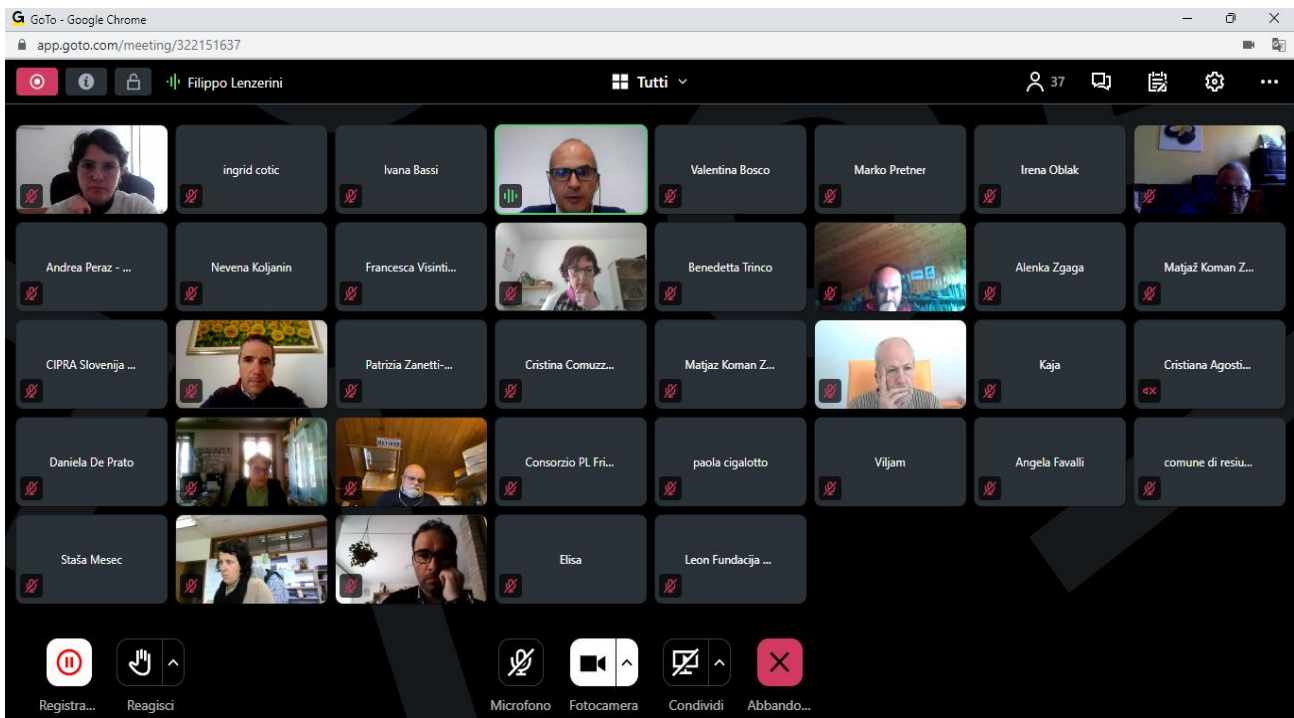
GoTo - Google Chrome
app.goto.com/meeting/322151637

Filippo Lenzerini
Tutti
37

ingrid cotic
Ivana Bassi
Valentina Bosco
Marko Pretner
Irena Oblak
Andrea Peraz - ...
Nevena Koljanin
Francesca Visinti...
Benedetta Trinco
Alenka Zgaga
Matjaž Koman Z...
CIPRA Slovenija ...
Patrizia Zanetti-...
Cristina Comuzz...
Matjaz Koman Z...
Kaja
Cristiana Agosti...
Daniela De Prato
Consorzio PL Fri...
paola cigalotto
Viljam
Angela Favalli
comune di resiu...
Staša Mesec
Elisa
Leon Fundacija ...

Registra...
Reagisci
Microfono
Fotocamera
Condividi
Abbando...